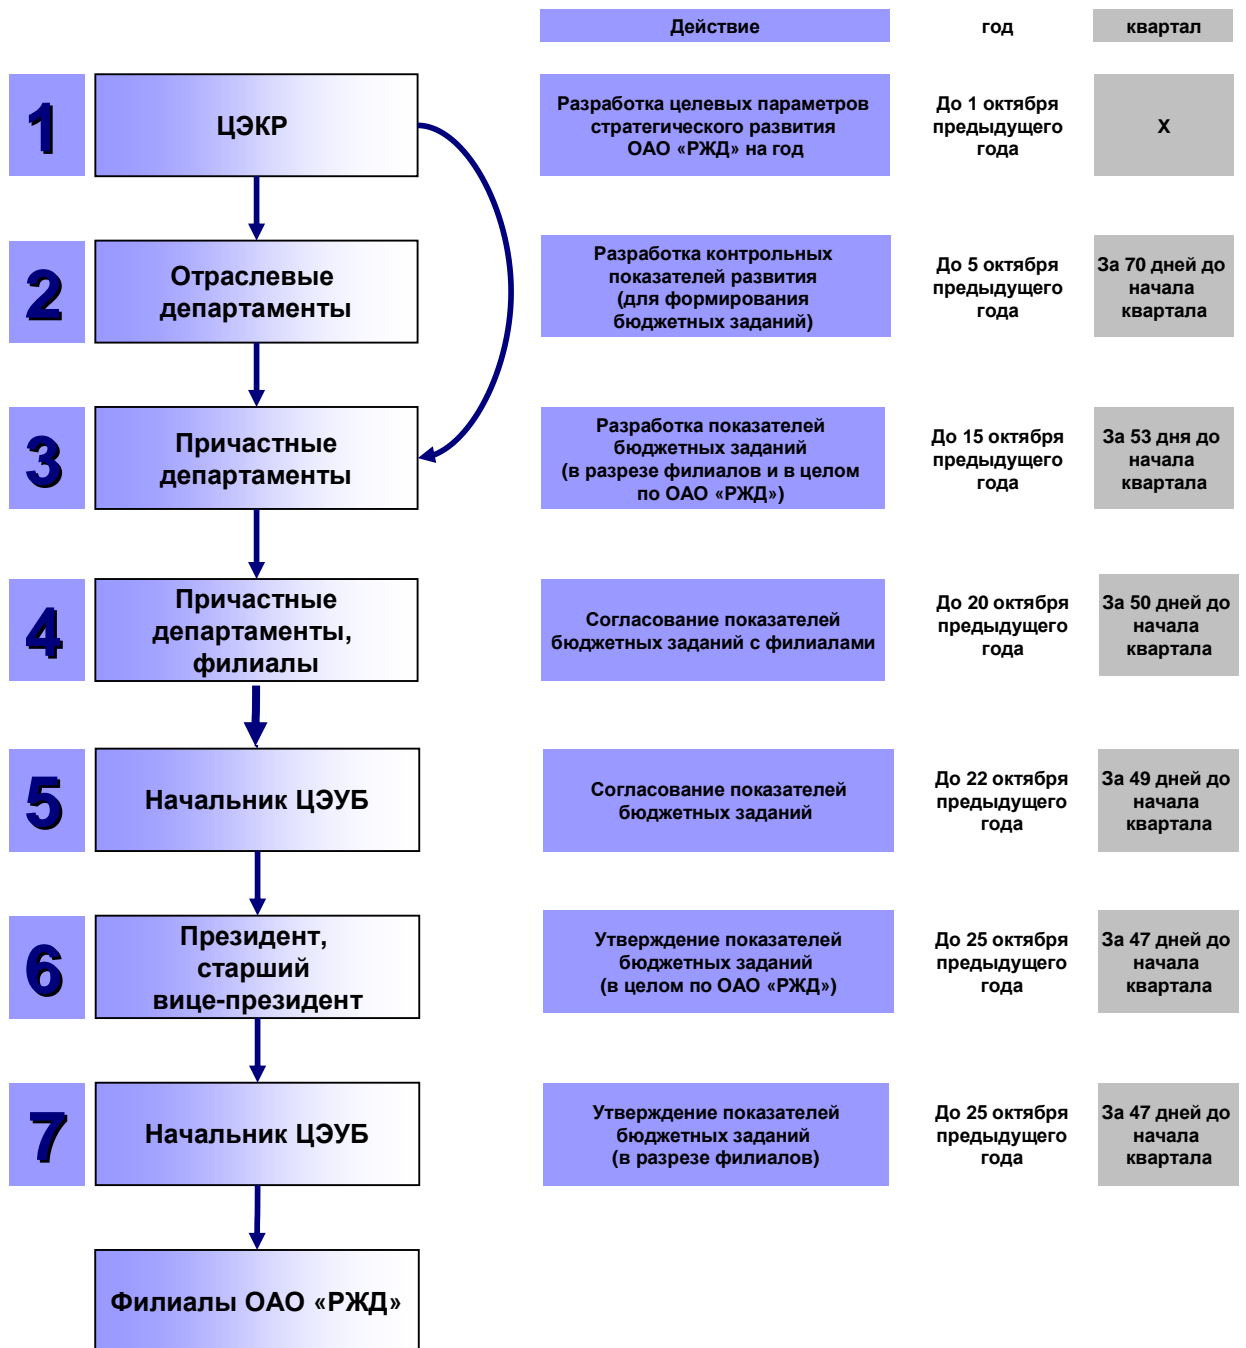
Действие | год | квартал

1 ЦЭКР
Разработка целевых параметров стратегического развития ОАО «РЖД» на год
До 1 октября предыдущего года
Х

2 Отраслевые департаменты
Разработка контрольных показателей развития (для формирования бюджетных заданий)
До 5 октября предыдущего года
За 70 дней до начала квартала

3 Причастные департаменты
Разработка показателей бюджетных заданий (в разрезе филиалов и в целом по ОАО «РЖД»)
До 15 октября предыдущего года
За 53 дня до начала квартала

4 Причастные департаменты, филиалы
Согласование показателей бюджетных заданий с филиалами
До 20 октября предыдущего года
За 50 дней до начала квартала

5 Начальник ЦЭУБ
Согласование показателей бюджетных заданий
До 22 октября предыдущего года
За 49 дней до начала квартала

6 Президент, старший вице-президент
Утверждение показателей бюджетных заданий (в целом по ОАО «РЖД»)
До 25 октября предыдущего года
За 47 дней до начала квартала

7 Начальник ЦЭУБ
Утверждение показателей бюджетных заданий (в разрезе филиалов)
До 25 октября предыдущего года
За 47 дней до начала квартала

Филиалы ОАО «РЖД»